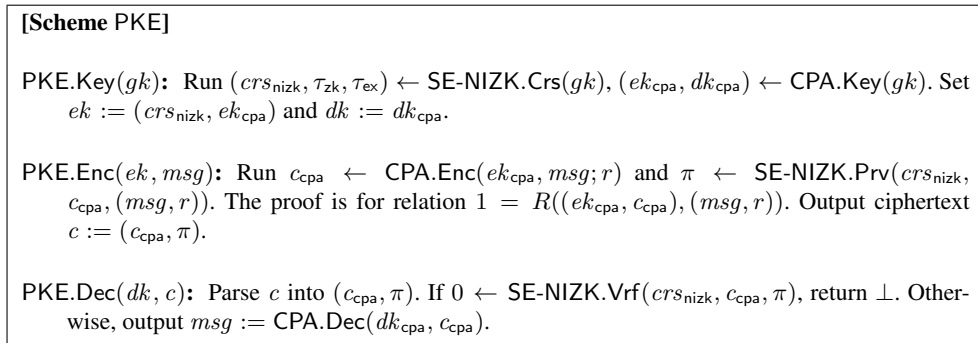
**[Scheme PKE]**

PKE.Key($gk$): Run $(crs_{\mathsf{nizk}}, \tau_{\mathsf{zk}}, \tau_{\mathsf{ex}}) \leftarrow$ SE-NIZK.Crs$(gk)$, $(ek_{\mathsf{cpa}}, dk_{\mathsf{cpa}}) \leftarrow$ CPA.Key$(gk)$. Set $ek := (crs_{\mathsf{nizk}}, ek_{\mathsf{cpa}})$ and $dk := dk_{\mathsf{cpa}}$.

PKE.Enc($ek, msg$): Run $c_{\mathsf{cpa}} \leftarrow$ CPA.Enc$(ek_{\mathsf{cpa}}, msg; r)$ and $\pi \leftarrow$ SE-NIZK.Prv$(crs_{\mathsf{nizk}}, c_{\mathsf{cpa}}, (msg, r))$. The proof is for relation $1 = R((ek_{\mathsf{cpa}}, c_{\mathsf{cpa}}), (msg, r))$. Output ciphertext $c := (c_{\mathsf{cpa}}, \pi)$.

PKE.Dec($dk, c$): Parse $c$ into $(c_{\mathsf{cpa}}, \pi)$. If $0 \leftarrow$ SE-NIZK.Vrf$(crs_{\mathsf{nizk}}, c_{\mathsf{cpa}}, \pi)$, return $\perp$. Otherwise, output $msg :=$ CPA.Dec$(dk_{\mathsf{cpa}}, c_{\mathsf{cpa}})$.